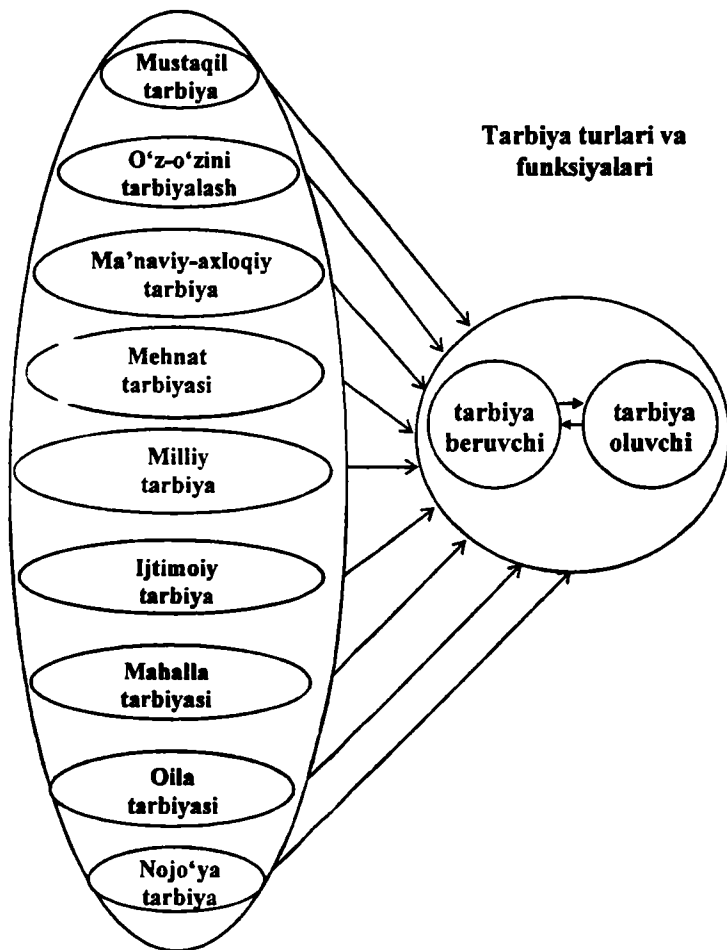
Mustaqil tarbiya

O'z-o'zini tarbiyalash

Ma'naviy-axloqiy tarbiya

Mehnat tarbiyasi

Milliy tarbiya

Ijtimoiy tarbiya

Mahalla tarbiyasi

Oila tarbiyasi

Nojo'ya tarbiya

Tarbiya turlari va funksiyalari

tarbiya beruvchi

tarbiya oluvchi